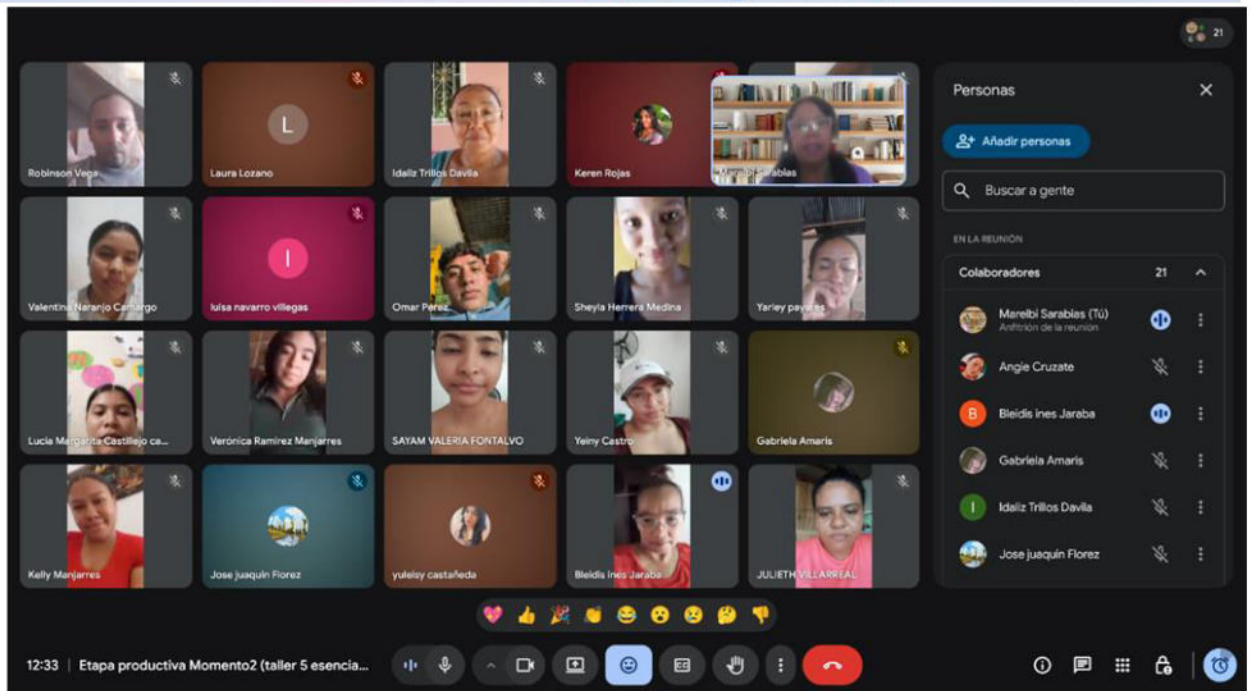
21

Robinson Vega
L
Laura Lozano
Idaliz Trillos Davila
Keren Rojas
Marelbi Sarabias

Valentina Naranjo Camargo
I
luisa navarro villegas
Omar Perez
Sheyla Herrera Medina
Yarley payares

Lucia Margarita Castillejo ca...
Verónica Ramirez Manjarres
SAYAM VALERIA FONTALVO
Yeiny Castro
Gabriela Amaris

Kelly Manjarres
Jose juaquin Florez
yuleisy castañeda
Bleidis ines Jaraba
JULIETH VILLARREAL

Personas
Añadir personas
Buscar a gente
EN LA REUNIÓN
Colaboradores 21
Marelbi Sarabias (Tú)
Anfitrión de la reunión
Angie Cruzate
B Bleidis ines Jaraba
Gabriela Amaris
I Idaliz Trillos Davila
Jose juaquin Florez

12:33 | Etapa productiva Momento2 (taller 5 esencia...